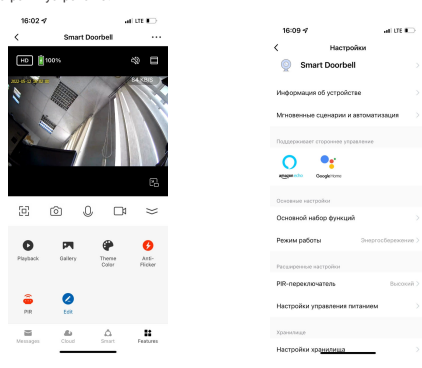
16:02

LTE

Smart Doorbell

HD 100%

Playback

Gallery

Theme Color

Anti-Flicker

PIR

Edit

Messages

Cloud

Smart

Features

16:09

LTE

Настройки

Smart Doorbell

Информация об устройстве

Мгновенные сценарии и автоматизация

Поддерживает стороннее управление

amazon alexa

Google Home

Основные настройки

Основной набор функций

Режим работы

Энергосбережение

Расширенные настройки

PIR-переключатель

Высокий

Настройки управления питанием

Хранилище

Настройки хранилища